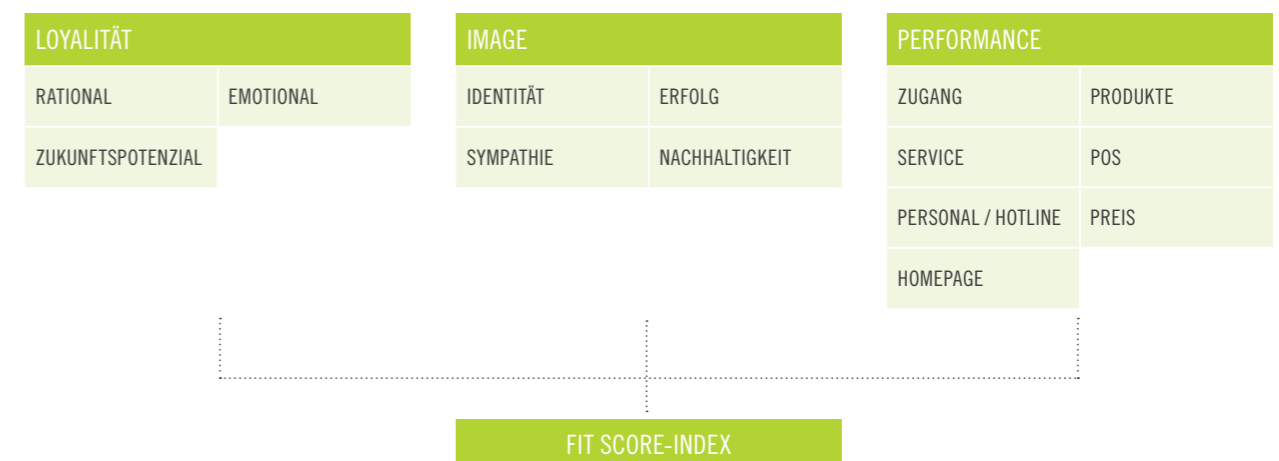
LOYALITÄT

RATIONAL

EMOTIONAL

ZUKUNFTSPOTENZIAL

IMAGE

IDENTITÄT

ERFOLG

SYMPATHIE

NACHHALTIGKEIT

PERFORMANCE

ZUGANG

PRODUKTE

SERVICE

POS

PERSONAL / HOTLINE

PREIS

HOMEPAGE

FIT SCORE-INDEX